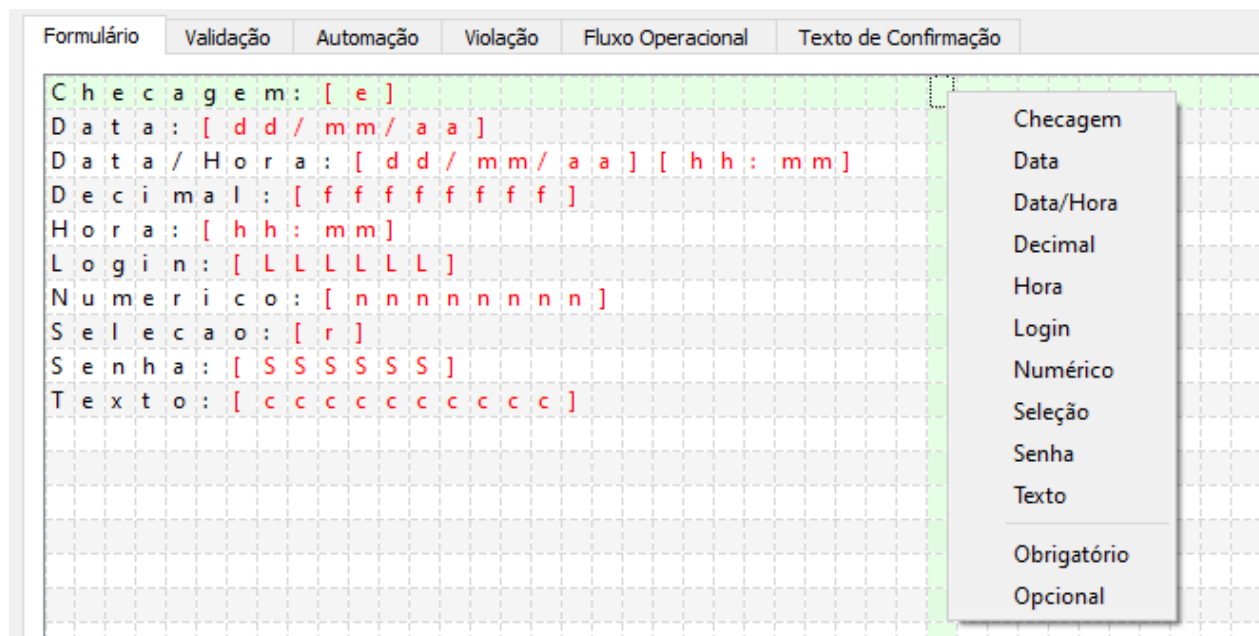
Formulário | Validação | Automação | Violação | Fluxo Operacional | Texto de Confirmação

Checagem: [e]
Data: [dd/mm/aa]
Data/Hora: [dd/mm/aa] [hh:mm]
Decimal: [ffffffff]
Hora: [hh:mm]
Login: [LLLLLL]
Numerico: [nnnnnnnnn]
Selecao: [r]
Senha: [SSSSSS]
Texto: [cccccccccc]

Checagem
Data
Data/Hora
Decimal
Hora
Login
Numérico
Seleção
Senha
Texto
Obrigatório
Opcional